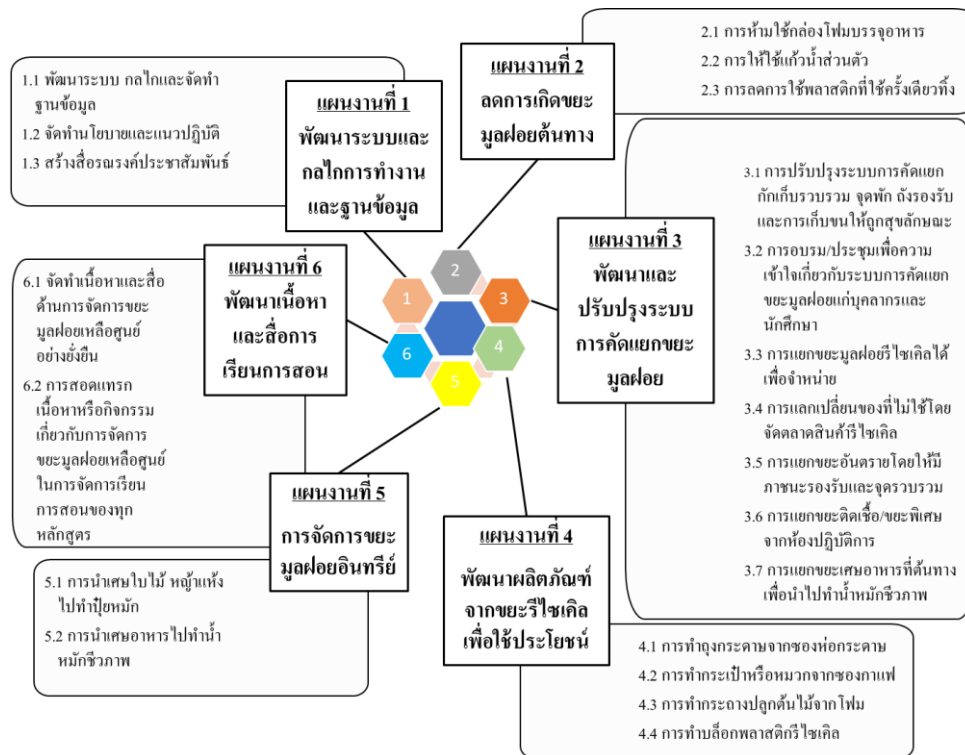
1.1 พัฒนาระบบ กลไกและจัดทำฐานข้อมูล
1.2 จัดทำนโยบายและแนวปฏิบัติ
1.3 สร้างสื่อรณรงค์ประชาสัมพันธ์

แผนงานที่ 1
พัฒนาระบบและกลไกการทำงานและฐานข้อมูล

แผนงานที่ 2
ลดการเกิดขยะมูลฝอยต้นทาง

2.1 การห้ามใช้กล่องโฟมบรรจุอาหาร
2.2 การให้ใช้แก้วน้ำส่วนตัว
2.3 การลดการใช้พลาสติกที่ใช้ครั้งเดียวทิ้ง

3.1 การปรับปรุงระบบการคัดแยก กักเก็บรวบรวม จุดพัก ถังรองรับ และการเก็บขนให้ถูกสุขลักษณะ
3.2 การอบรม/ประชุมเพื่อความเข้าใจเกี่ยวกับระบบการคัดแยกขยะมูลฝอยแก่บุคลากรและนักศึกษา
3.3 การแยกขยะมูลฝอยรีไซเคิลได้เพื่อจำหน่าย
3.4 การแลกเปลี่ยนของที่ไม่ใช้โดยจัดตลาดสินค้ารีไซเคิล
3.5 การแยกขยะอันตรายโดยให้มีภาชนะรองรับและจุดรวบรวม
3.6 การแยกขยะติดเชื้อ/ขยะพิเศษจากห้องปฏิบัติการ
3.7 การแยกขยะเศษอาหารที่ต้นทางเพื่อนำไปทำน้ำหมักชีวภาพ

แผนงานที่ 3
พัฒนาและปรับปรุงระบบการคัดแยกขยะมูลฝอย

1
2
3
4
5
6

แผนงานที่ 6
พัฒนาเนื้อหาและสื่อการเรียนการสอน

6.1 จัดทำเนื้อหาและสื่อด้านการจัดการขยะมูลฝอยเหลือศูนย์อย่างยั่งยืน
6.2 การสอดแทรกเนื้อหาหรือกิจกรรมเกี่ยวกับการจัดการขยะมูลฝอยเหลือศูนย์ในการจัดการเรียนการสอนของทุกหลักสูตร

แผนงานที่ 5
การจัดการขยะมูลฝอยอินทรีย์

5.1 การนำเศษใบไม้ หญ้าแห้งไปทำปุ๋ยหมัก
5.2 การนำเศษอาหารไปทำน้ำหมักชีวภาพ

แผนงานที่ 4
พัฒนาผลิตภัณฑ์จากขยะรีไซเคิลเพื่อใช้ประโยชน์

4.1 การทำถุงกระดาษจากซองห่อกระดาษ
4.2 การทำกระเป๋าหรือหมวกจากซองกาแฟ
4.3 การทำกระถางปลูกต้นไม้จากโฟม
4.4 การทำบล็อกพลาสติกรีไซเคิล